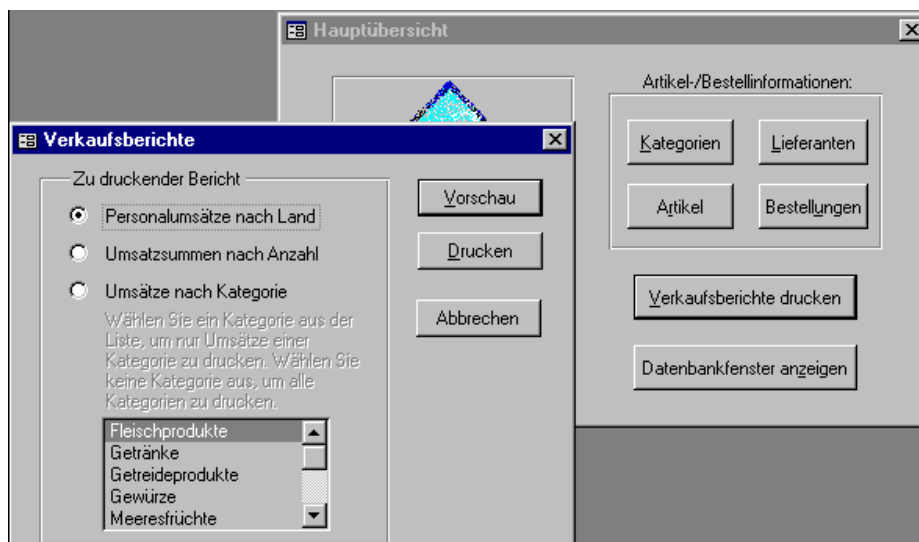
Hauptübersicht

Artikel-/Bestellinformationen:

Kategorien

Lieferanten

Artikel

Bestellungen

Verkaufsberichte drucken

Datenbankfenster anzeigen

Verkaufsberichte

Zu druckender Bericht

Personalumsätze nach Land

Umsatzsummen nach Anzahl

Umsätze nach Kategorie

Wählen Sie ein Kategorie aus der Liste, um nur Umsätze einer Kategorie zu drucken. Wählen Sie keine Kategorie aus, um alle Kategorien zu drucken.

Fleischprodukte
Getränke
Getreideprodukte
Gewürze
Meeresfrüchte

Vorschau

Drucken

Abbrechen